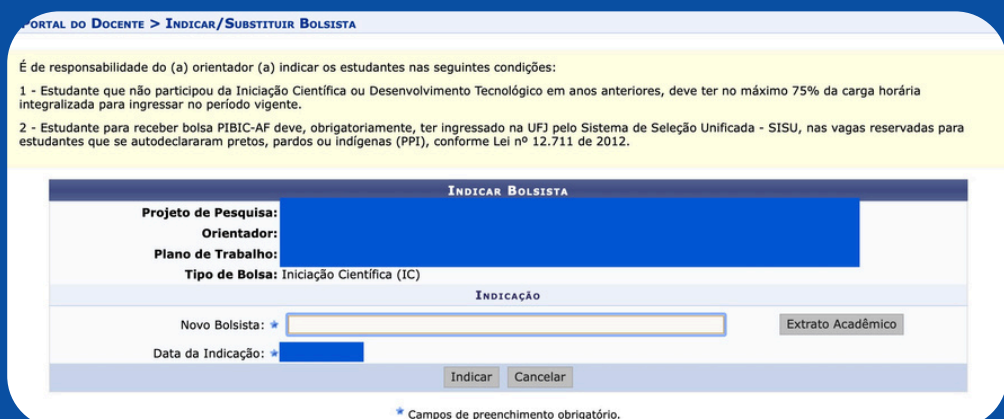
Portal do Docente > Indicar/Substituir Bolsista

É de responsabilidade do (a) orientador (a) indicar os estudantes nas seguintes condições:

1 - Estudante que não participou da Iniciação Científica ou Desenvolvimento Tecnológico em anos anteriores, deve ter no máximo 75% da carga horária integralizada para ingressar no período vigente.

2 - Estudante para receber bolsa PIBIC-AF deve, obrigatoriamente, ter ingressado na UFJ pelo Sistema de Seleção Unificada - SISU, nas vagas reservadas para estudantes que se autodeclararam pretos, pardos ou indígenas (PPI), conforme Lei nº 12.711 de 2012.

Indicar Bolsista

Projeto de Pesquisa:
Orientador:
Plano de Trabalho:
Tipo de Bolsa: Iniciação Científica (IC)

Indicação

Novo Bolsista: * Extrato Acadêmico
Data da Indicação: *

Indicar Cancelar

* Campos de preenchimento obrigatório.